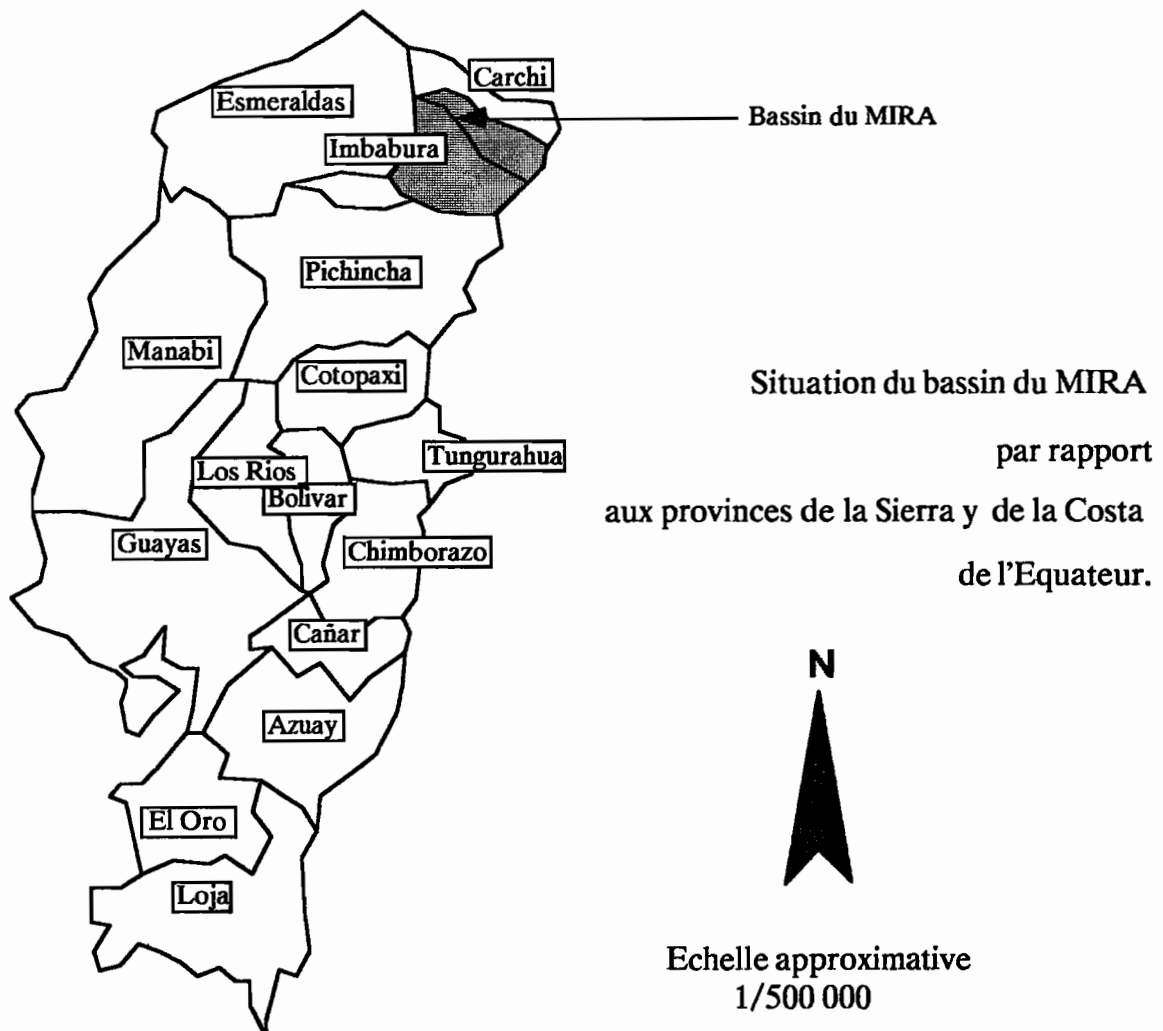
Carchi
Esmeraldas
Bassin du MIRA
Imbabura
Pichincha
Manabi
Cotopaxi
Situation du bassin du MIRA
par rapport
aux provinces de la Sierra y de la Costa
de l'Equateur.
Tungurahua
Los Rios
Bolivar
Guayas
Chimborazo
Cañar
N
Azuay
El Oro
Loja
Echelle approximative
1/500 000